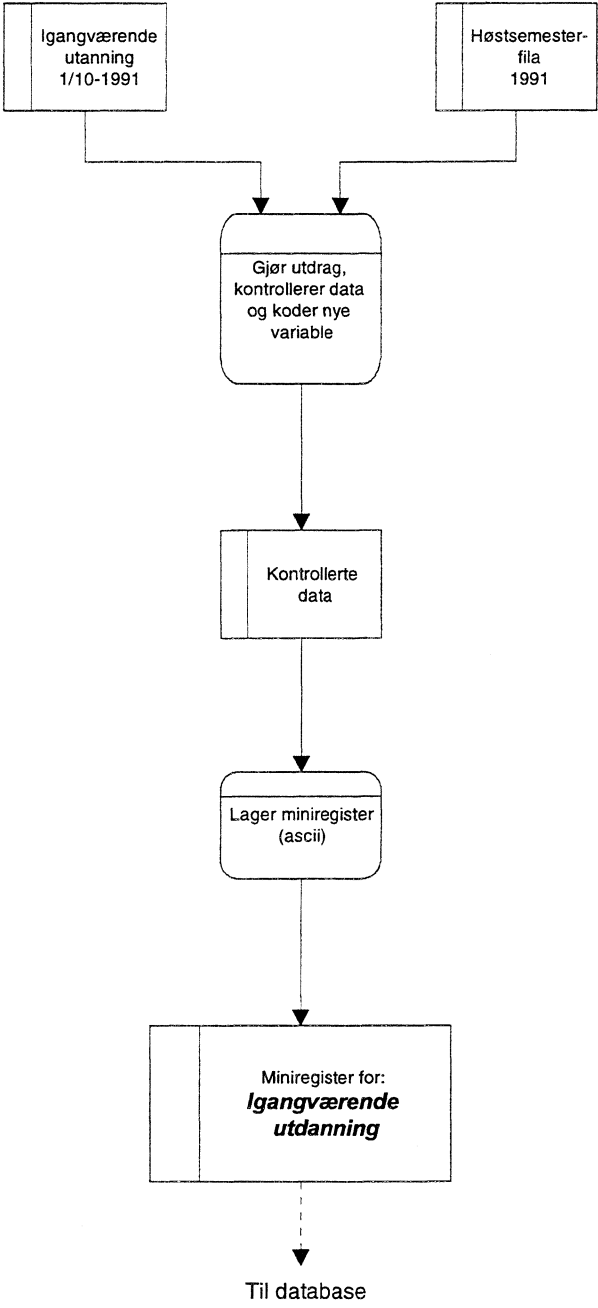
Igangværende utanning 1/10-1991

Høstsemesterfila 1991

Gjør utdrag, kontrollerer data og koder nye variable

Kontrollerte data

Lager miniregister (ascii)

Miniregister for: ***Igangværende utdanning***

Til database